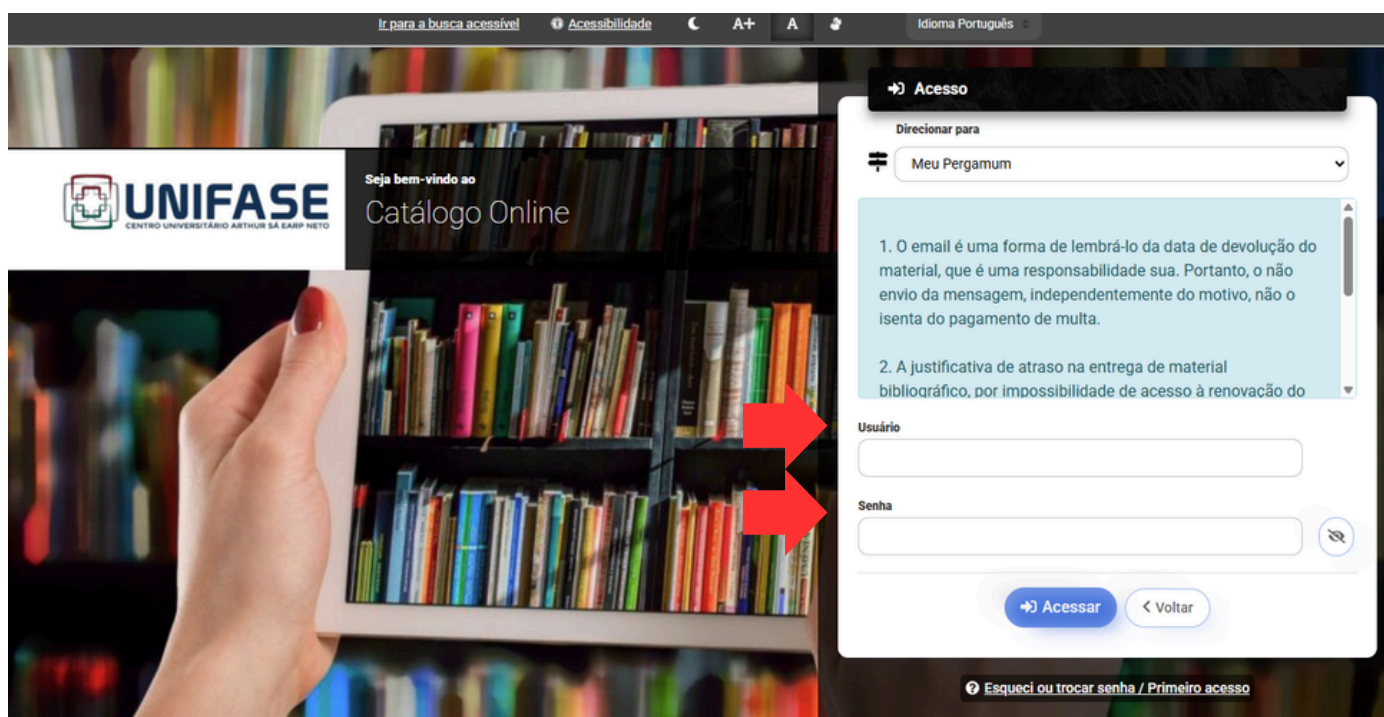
Ir para a busca acessível   Acessibilidade   A+   A   Idioma Português

UNIFASE
CENTRO UNIVERSITÁRIO ARTHUR SÁ EARP NETO

Seja bem-vindo ao
Catálogo Online

Acesso

Direcionar para
Meu Pergamum

1. O email é uma forma de lembrá-lo da data de devolução do material, que é uma responsabilidade sua. Portanto, o não envio da mensagem, independentemente do motivo, não o isenta do pagamento de multa.

2. A justificativa de atraso na entrega de material bibliográfico, por impossibilidade de acesso à renovação do

Usuário

Senha

Acessar   Voltar

Esqueci ou trocar senha / Primeiro acesso